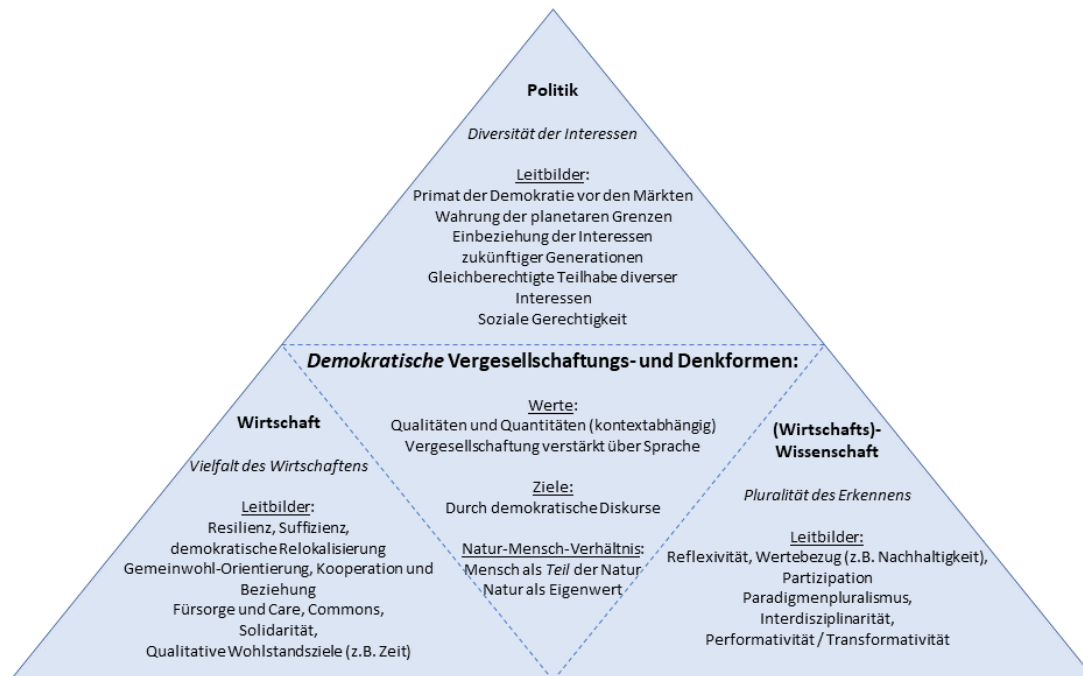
**Politik**

*Diversität der Interessen*

Leitbilder:
Primat der Demokratie vor den Märkten
Wahrung der planetaren Grenzen
Einbeziehung der Interessen zukünftiger Generationen
Gleichberechtigte Teilhabe diverser Interessen
Soziale Gerechtigkeit

***Demokratische*** **Vergesellschaftungs- und Denkformen:**

Werte:
Qualitäten und Quantitäten (kontextabhängig)
Vergesellschaftung verstärkt über Sprache

Ziele:
Durch demokratische Diskurse

Natur-Mensch-Verhältnis:
Mensch als *Teil* der Natur
Natur als Eigenwert

**Wirtschaft**

*Vielfalt des Wirtschaftens*

Leitbilder:
Resilienz, Suffizienz, demokratische Relokalisierung
Gemeinwohl-Orientierung, Kooperation und Beziehung
Fürsorge und Care, Commons, Solidarität,
Qualitative Wohlstandsziele (z.B. Zeit)

**(Wirtschafts)-Wissenschaft**

*Pluralität des Erkennens*

Leitbilder:
Reflexivität, Wertebezug (z.B. Nachhaltigkeit),
Partizipation
Paradigmenpluralismus,
Interdisziplinarität,
Performativität / Transformativität